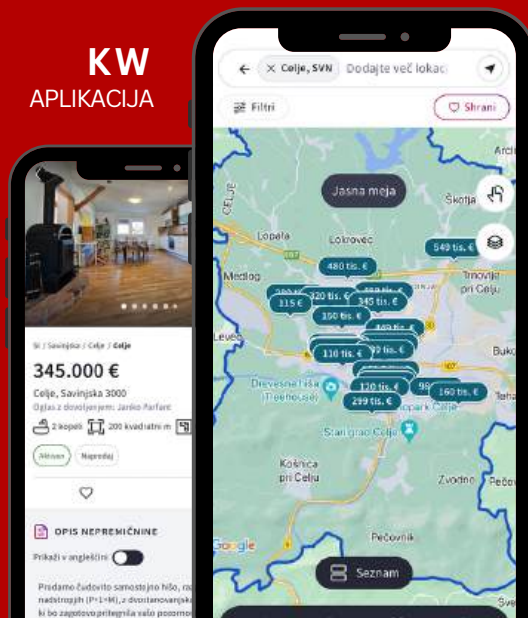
KW
APLIKACIJA

Si / Savinjska / Celje / Celje
345.000 €
Celje, Savinjska 3000
Oglas z dovoljenjem: Jarko Parfant
2 kopalt 200 kvadratni m
Aktivno Naprodaj

OPIS NEPREMIČNINE
Prikaži v angleščini

Prodamo čudovito samostojno hišo, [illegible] nadstropih (P+1+M), z dvostanovanjsk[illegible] ki bo zagotovo pritegnila vašo pozorno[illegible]

← × Celje, SVN Dodajte več lokaci
Filtri
Shrani
Jasna meja
Lopata
Lokrovec
Škofja
Arci
549 tis. €
Medlog
480 tis. €
Trnovlje pri Celju
290 tis. €
320 tis. €
320 tis. €
115 €
345 tis. €
150 tis. €
140 tis. €
Levec
110 tis. €
92 tis. €
Buko
Drevesna hiša (Treehouse)
120 tis. €
96
160 tis. €
299 tis. €
Mestni park Celje
Stari grad Celje
Košnica pri Celju
Zvodno
Pečov
Google
Pečovnik
Seznam
Celje